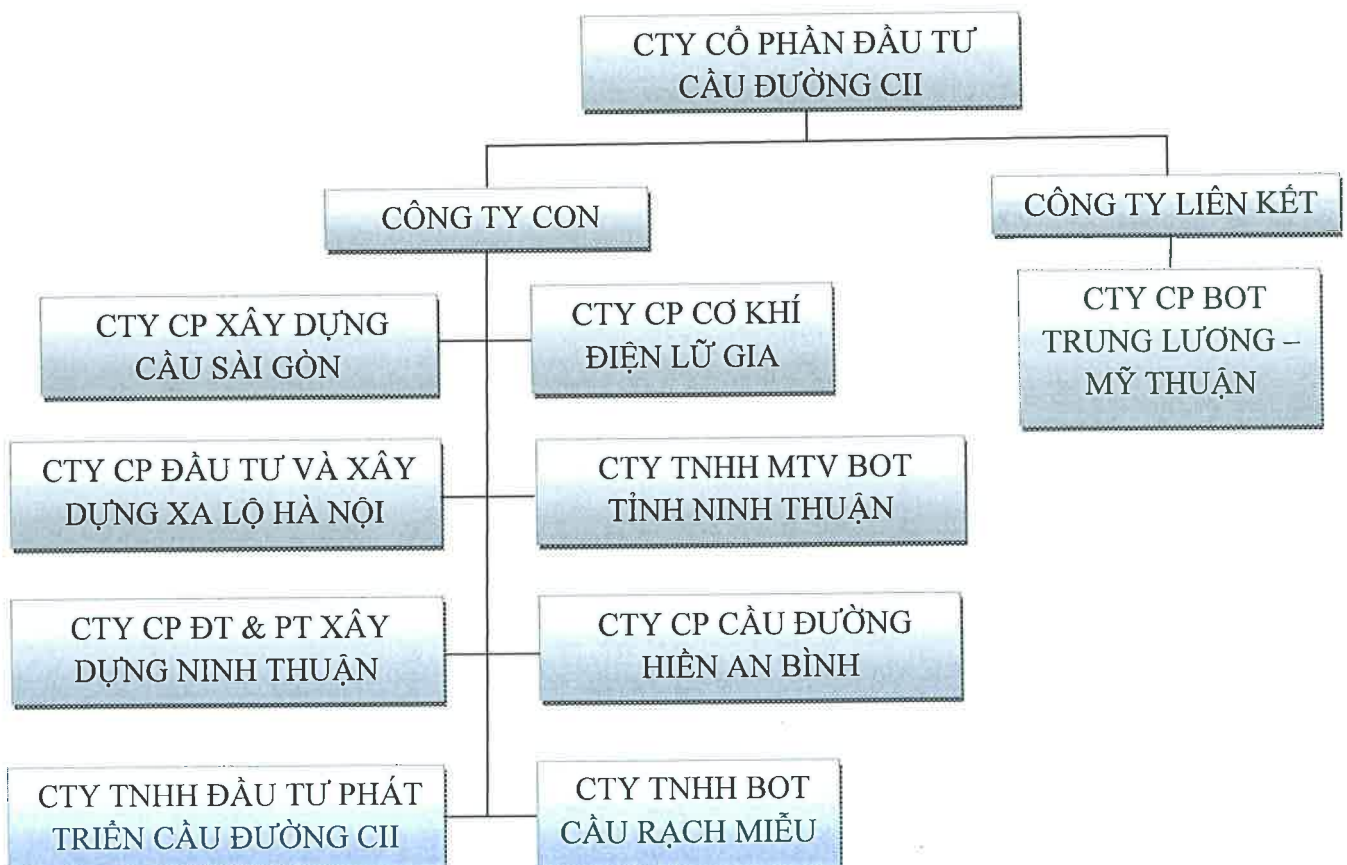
CTY CỔ PHẦN ĐẦU TƯ CẦU ĐƯỜNG CII

CÔNG TY CON

CÔNG TY LIÊN KẾT

CTY CP BOT TRUNG LƯƠNG – MỸ THUẬN

CTY CP XÂY DỰNG CẦU SÀI GÒN

CTY CP CƠ KHÍ ĐIỆN LỮ GIA

CTY CP ĐẦU TƯ VÀ XÂY DỰNG XA LỘ HÀ NỘI

CTY TNHH MTV BOT TỈNH NINH THUẬN

CTY CP ĐT & PT XÂY DỰNG NINH THUẬN

CTY CP CẦU ĐƯỜNG HIỀN AN BÌNH

CTY TNHH ĐẦU TƯ PHÁT TRIỂN CẦU ĐƯỜNG CII

CTY TNHH BOT CẦU RẠCH MIỄU